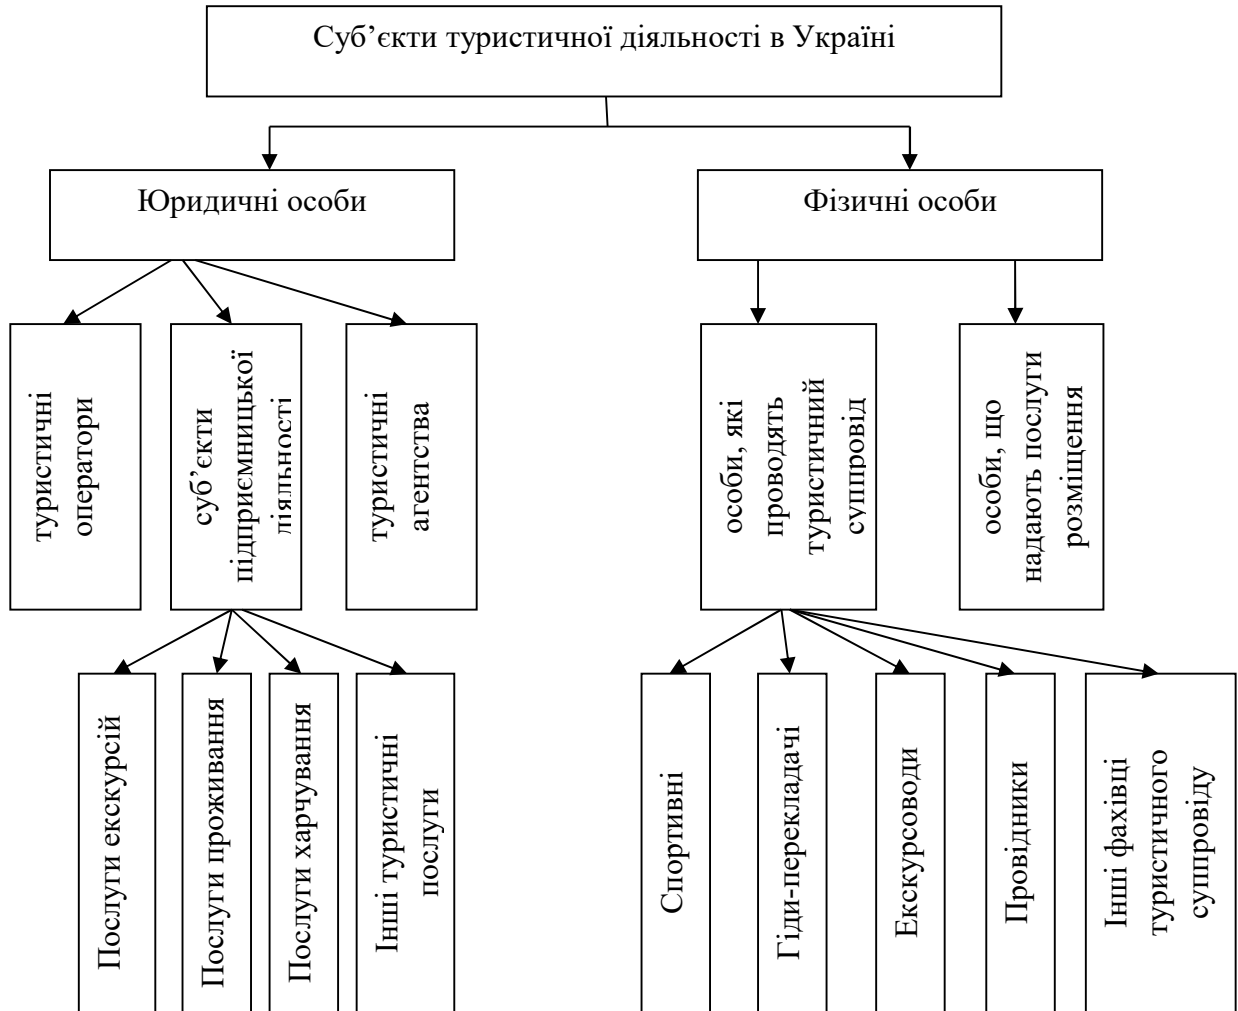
Суб’єкти туристичної діяльності в Україні

Юридичні особи

Фізичні особи

туристичні оператори

суб’єкти підприємницької діяльності

туристичні агентства

особи, які проводять туристичний супровід

особи, що надають послуги розміщення

Послуги екскурсій

Послуги проживання

Послуги харчування

Інші туристичні послуги

Спортивні

Гіди-перекладачі

Екскурсоводи

Провідники

Інші фахівці туристичного супровіду